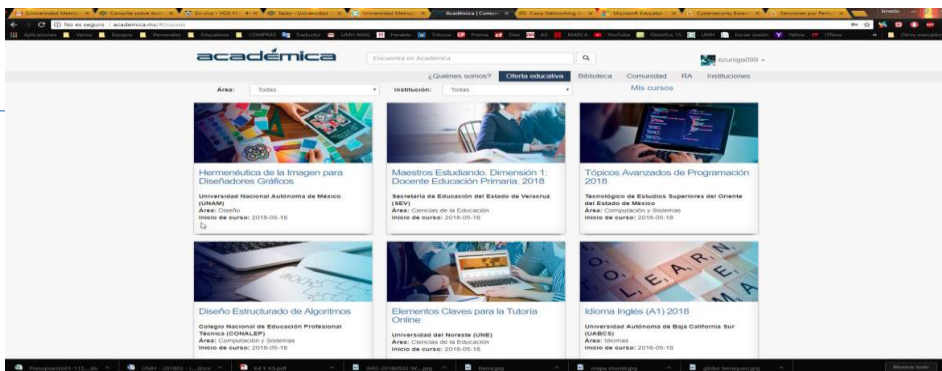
No es seguro | academica.mx/#/cursos

académica

Encuentra en Académica

ezuniga099

¿Quiénes somos? Oferta educativa Biblioteca Comunidad RA Instituciones

Mis cursos

Área: Todas Institución: Todas

Hermenéutica de la Imagen para Diseñadores Gráficos

Universidad Nacional Autónoma de México (UNAM)
Área: Diseño
Inicio de curso: 2018-05-18

Maestros Estudiando. Dimensión 1: Docente Educación Primaria. 2018

Secretaría de Educación del Estado de Veracruz (SEV)
Área: Ciencias de la Educación
Inicio de curso: 2018-05-18

Tópicos Avanzados de Programación 2018

Tecnológico de Estudios Superiores del Oriente del Estado de México
Área: Computación y Sistemas
Inicio de curso: 2018-05-18

Diseño Estructurado de Algoritmos

Colegio Nacional de Educación Profesional Técnica (CONALEP)
Área: Computación y Sistemas
Inicio de curso: 2018-05-18

Elementos Claves para la Tutoría Online

Universidad del Noreste (UNE)
Área: Ciencias de la Educación
Inicio de curso: 2018-05-18

Idioma Inglés (A1) 2018

Universidad Autónoma de Baja California Sur (UABCS)
Área: Idiomas
Inicio de curso: 2018-05-18

Mostrar todo